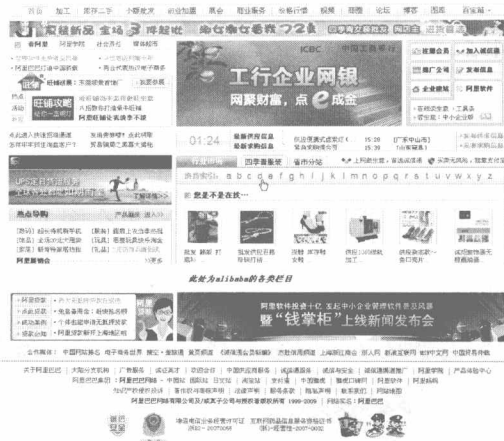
首页 | 加工 | 原料 | 小额批发 | 商业服务 | 展会 | 社区 | 论坛 | 博客 | 图库

ICBC 中国工商银行

工行企业网银

网聚财富，点 e 成金

01:24

四季商品备案 | 省市分站

a b c d e f g h i j k l m n o p q r s t u v w x y z

您是不是在找…

旺铺攻略

热点导购

阿里巴巴

此处为alibaba的各类栏目

暨“钱掌柜”上线新闻发布会

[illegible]